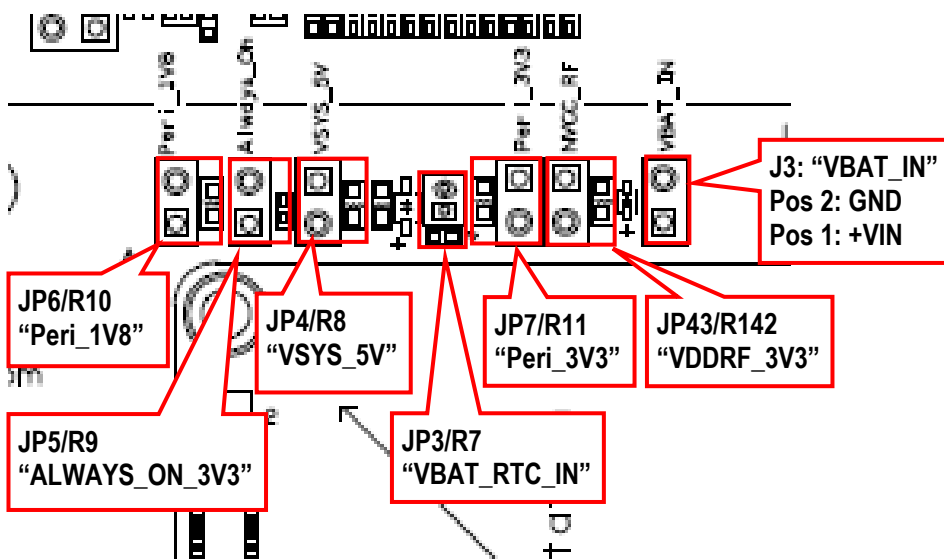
Peri_1V8
Always_On
VSYS_5V
Peri_3V3
VDDRF_3V3
VBAT_IN

J3: “VBAT_IN”
Pos 2: GND
Pos 1: +VIN

JP6/R10
“Peri_1V8”

JP4/R8
“VSYS_5V”

JP7/R11
“Peri_3V3”

JP43/R142
“VDDRF_3V3”

JP5/R9
“ALWAYS_ON_3V3”

JP3/R7
“VBAT_RTC_IN”